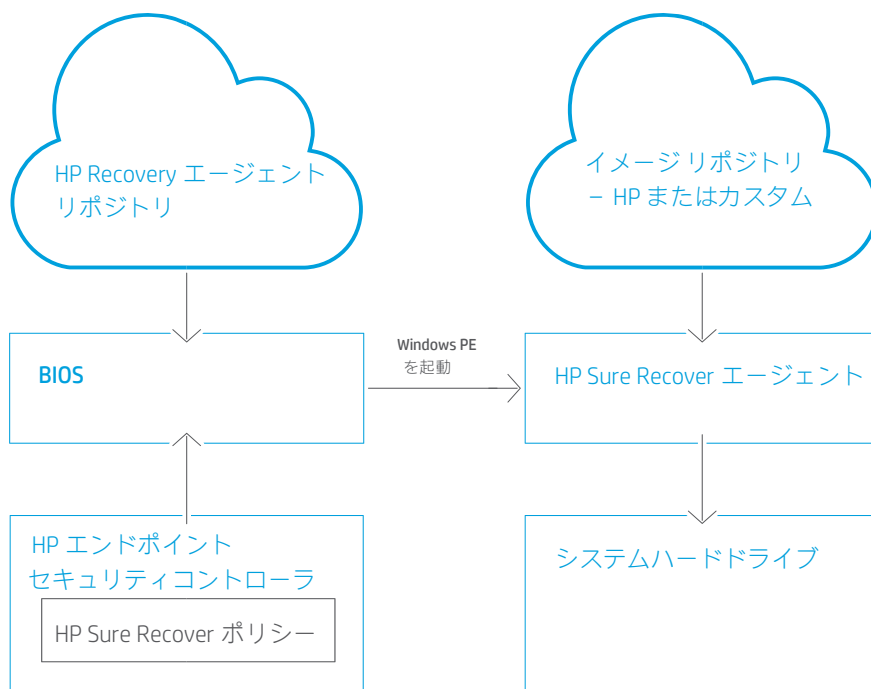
HP Recovery エージェント リポジトリ

イメージ リポジトリ – HP またはカスタム

BIOS

Windows PE を起動

HP Sure Recover エージェント

HP エンドポイント セキュリティコントローラ

HP Sure Recover ポリシー

システムハードドライブ